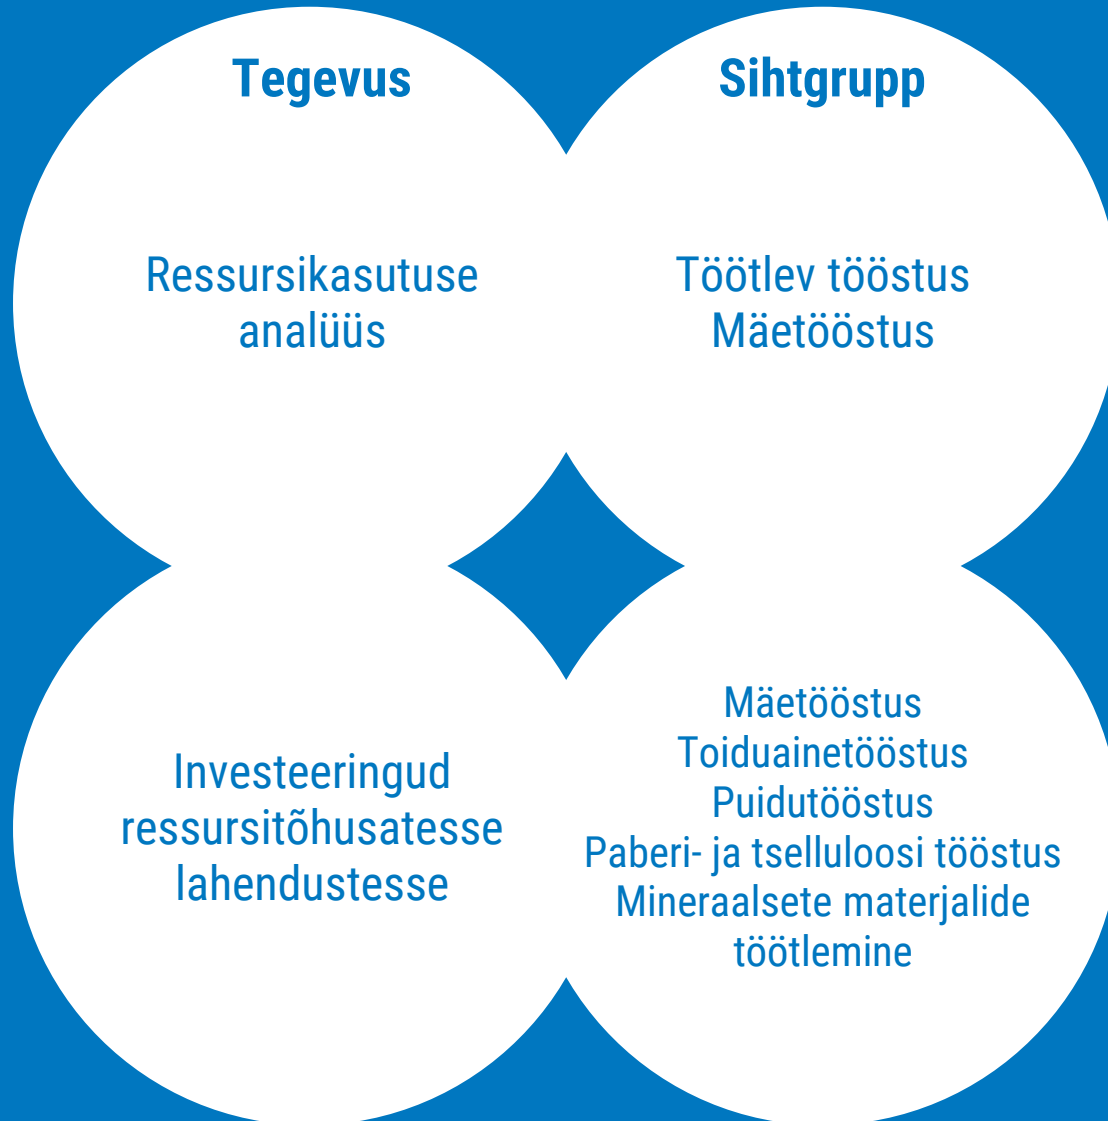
Tegevus

Sihtgrupp

Ressursikasutuse analüüs

Töötlev tööstus
Mäetööstus

Investeeringud ressursitõhusatesse lahendustesse

Mäetööstus
Toiduainetööstus
Puidutööstus
Paberi- ja tselluloosi tööstus
Mineraalsete materjalide töötlemine